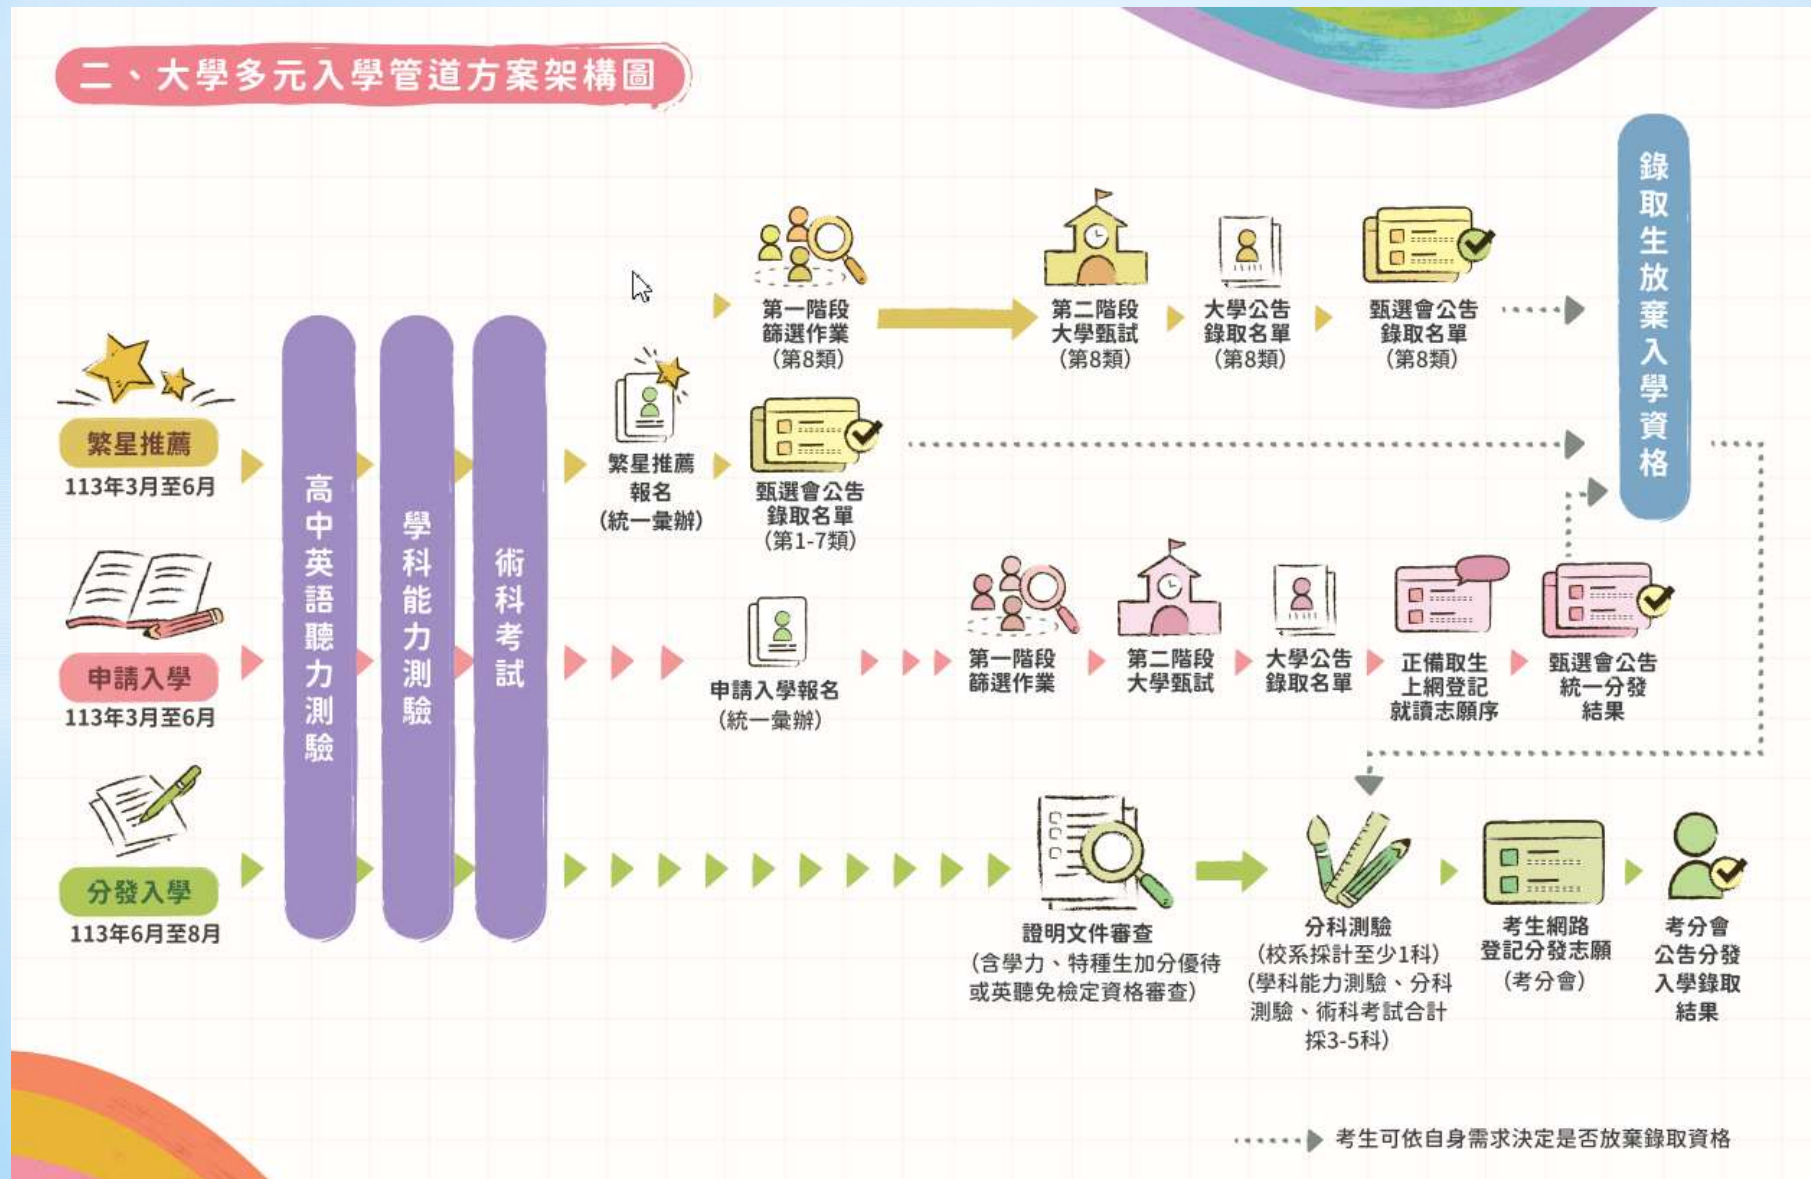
二、大學多元入學管道方案架構圖

繁星推薦
113年3月至6月

申請入學
113年3月至6月

分發入學
113年6月至8月

高中英語聽力測驗

學科能力測驗

術科考試

第一階段
篩選作業
(第8類)

第二階段
大學甄試
(第8類)

大學公告
錄取名單
(第8類)

甄選會公告
錄取名單
(第8類)

繁星推薦
報名
(統一彙辦)

甄選會公告
錄取名單
(第1-7類)

錄取生放棄入學資格

申請入學報名
(統一彙辦)

第一階段
篩選作業

第二階段
大學甄試

大學公告
錄取名單

正備取生
上網登記
就讀志願序

甄選會公告
統一分發
結果

證明文件審查
(含學力、特種生加分優待或英聽免檢定資格審查)

分科測驗
(校系採計至少1科)
(學科能力測驗、分科測驗、術科考試合計採3-5科)

考生網路
登記分發志願
(考分會)

考分會
公告分發
入學錄取
結果

考生可依自身需求決定是否放棄錄取資格